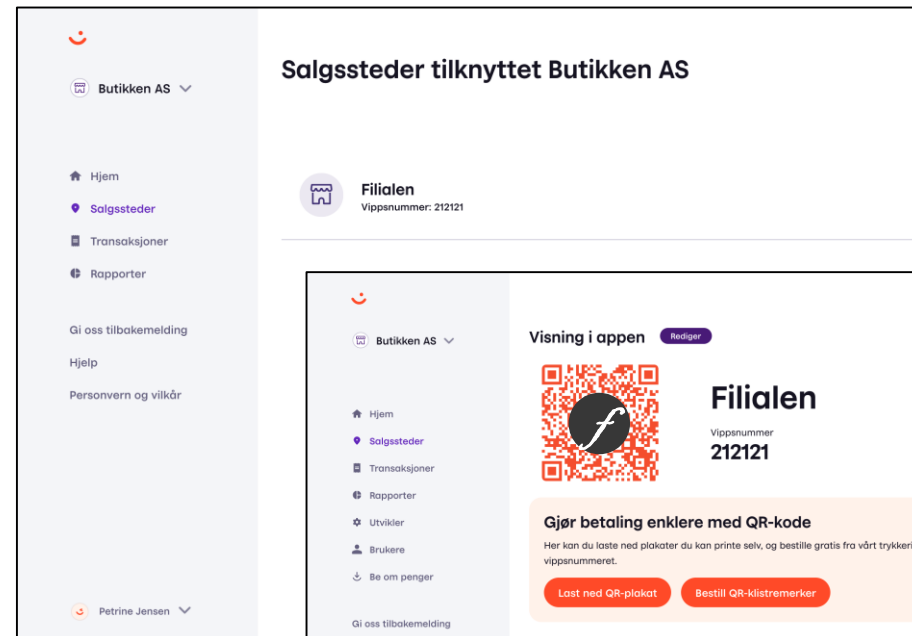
Butikken AS

Hjem
Salgssteder
Transaksjoner
Rapporter

Gi oss tilbakemelding
Hjelp
Personvern og vilkår

Petrine Jensen

Salgssteder tilknyttet Butikken AS

Filialen
Vippsnummer: 212121

Butikken AS

Hjem
Salgssteder
Transaksjoner
Rapporter
Utvikler
Brukere
Be om penger

Gi oss tilbakemelding

Visning i appen Rediger

Filialen
Vippsnummer
212121

Gjør betaling enklere med QR-kode
Her kan du laste ned plakater du kan printe selv, og bestille gratis fra vårt trykkeri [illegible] vippsnummeret.

Last ned QR-plakat
Bestill QR-klistremerker